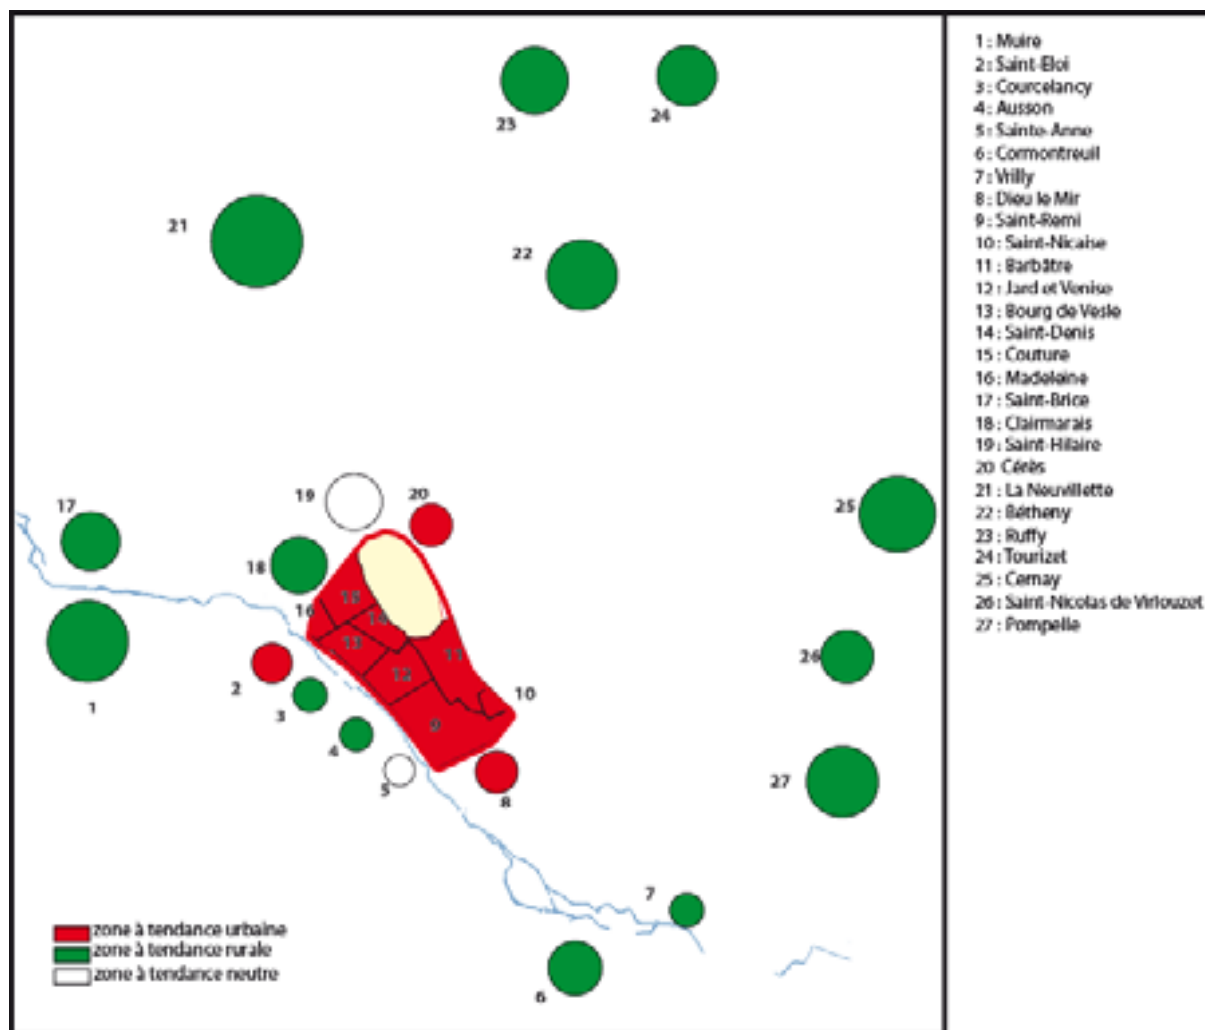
23
24
21
22
19
20
17
18
25
16
15
14
13
11
12
10
9
2
1
3
4
5
8
26
27
7
6

zone à tendance urbaine
zone à tendance rurale
zone à tendance neutre

1 : Muire
2 : Saint-Eloi
3 : Courcelancy
4 : Ausson
5 : Sainte-Anne
6 : Cormontreuil
7 : Vrilly
8 : Dieu le Mir
9 : Saint-Remi
10 : Saint-Nicaise
11 : Barbâtre
12 : Jard et Venise
13 : Bourg de Vesle
14 : Saint-Denis
15 : Couture
16 : Madeleine
17 : Saint-Brice
18 : Clairmarais
19 : Saint-Hilaire
20 Cérès
21 : La Neuvillette
22 : Bétheny
23 : Ruffy
24 : Tourizet
25 : Cernay
26 : Saint-Nicolas de Virlouzet
27 : Pompelle